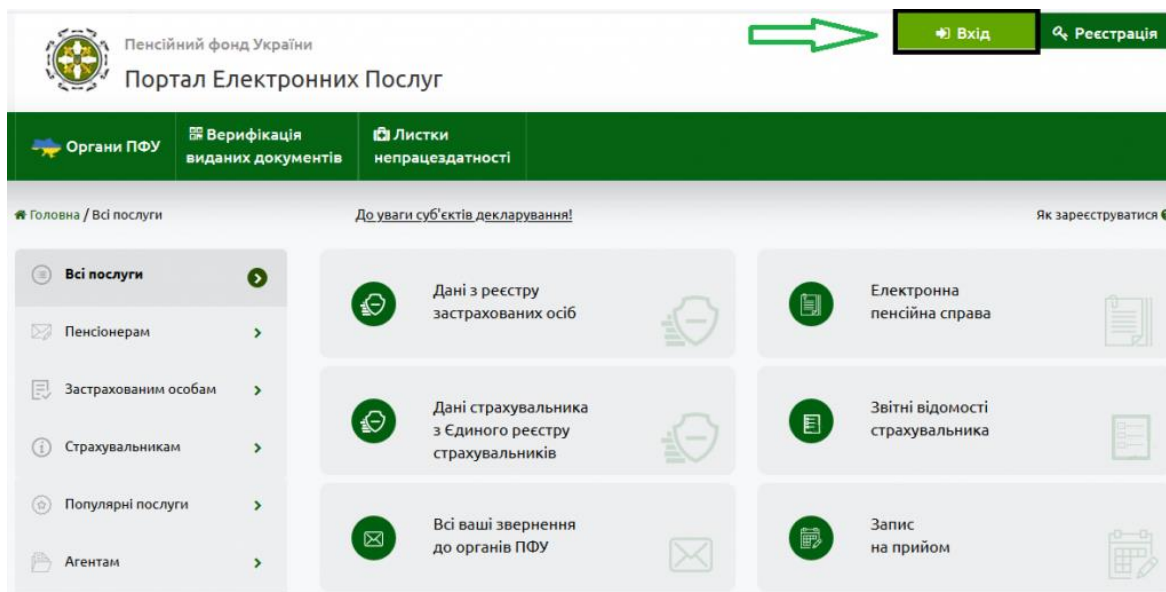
Пенсійний фонд України
Портал Електронних Послуг

Вхід
Реєстрація

Органи ПФУ
Верифікація виданих документів
Листки непрацездатності

Головна / Всі послуги
До уваги суб'єктів декларування!
Як зареєструватися

Всі послуги
Пенсіонерам
Застрахованим особам
Страхувальникам
Популярні послуги
Агентам

Дані з реєстру застрахованих осіб

Електронна пенсійна справа

Дані страхувальника з Єдиного реєстру страхувальників

Звітні відомості страхувальника

Всі ваші звернення до органів ПФУ

Запис на прийом